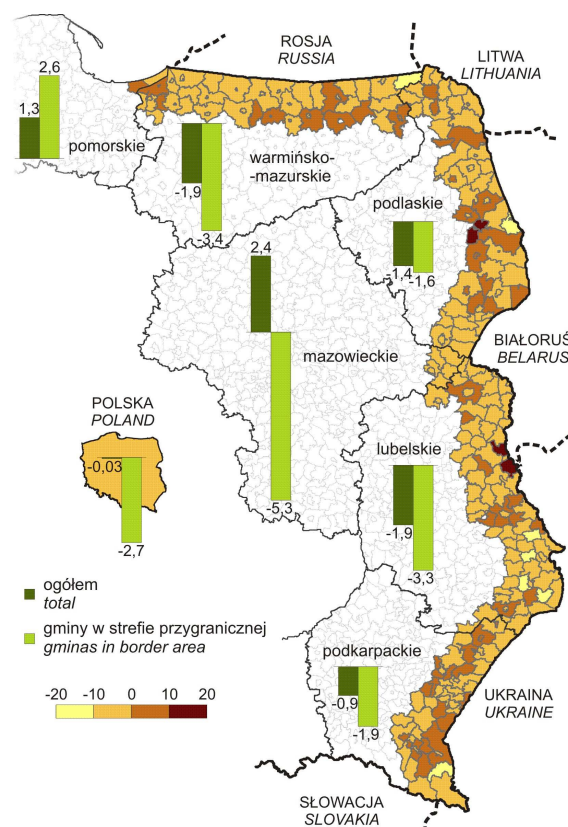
ROSJA
RUSSIA

LITWA
LITHUANIA

2,6
1,3
pomorskie

-1,9
-3,4
warmińsko-mazurskie

podlaskie
-1,4
-1,6

2,4
mazowieckie
-5,3

BIAŁORUŚ
BELARUS

POLSKA
POLAND
-0,03
-2,7

lubelskie
-1,9
-3,3

ogółem
total

gminy w strefie przygranicznej
gminas in border area

podkarpackie
-0,9
-1,9

-20 -10 0 10 20

UKRAINA
UKRAINE

SŁOWACJA
SLOVAKIA